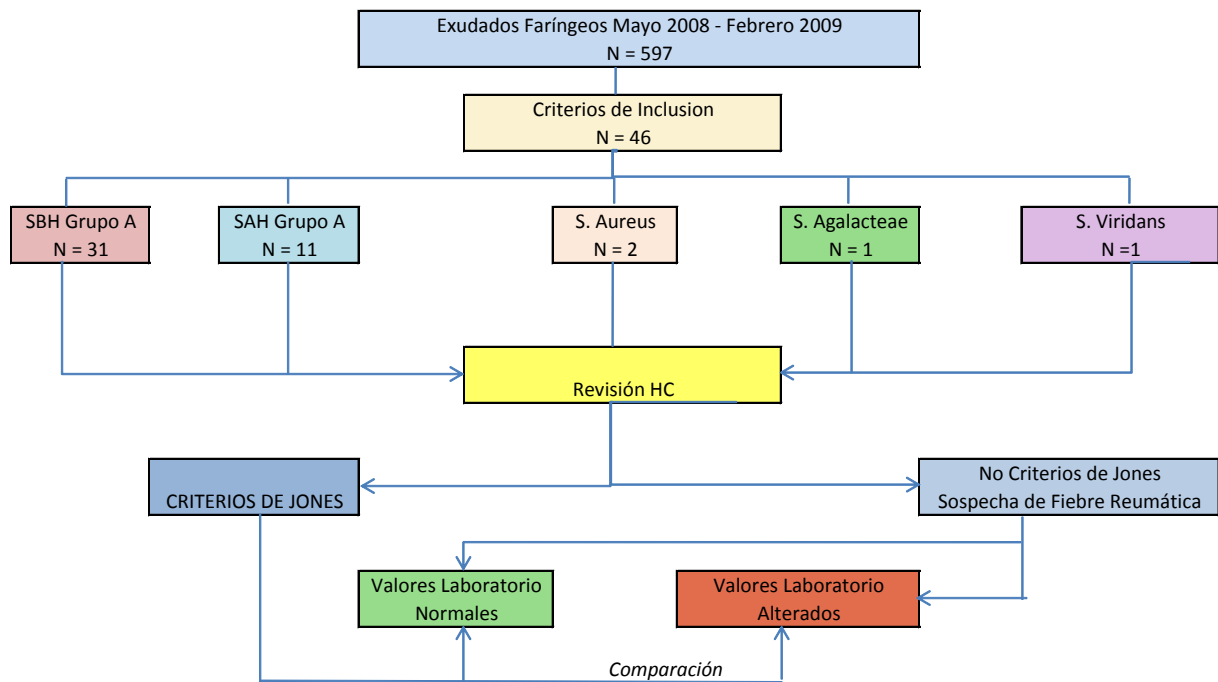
Exudados Faríngeos Mayo 2008 - Febrero 2009
N = 597

Criterios de Inclusion
N = 46

SBH Grupo A
N = 31

SAH Grupo A
N = 11

S. Aureus
N = 2

S. Agalacteae
N = 1

S. Viridans
N =1

Revisión HC

CRITERIOS DE JONES

No Criterios de Jones
Sospecha de Fiebre Reumática

Valores Laboratorio
Normales

Valores Laboratorio
Alterados

Comparación